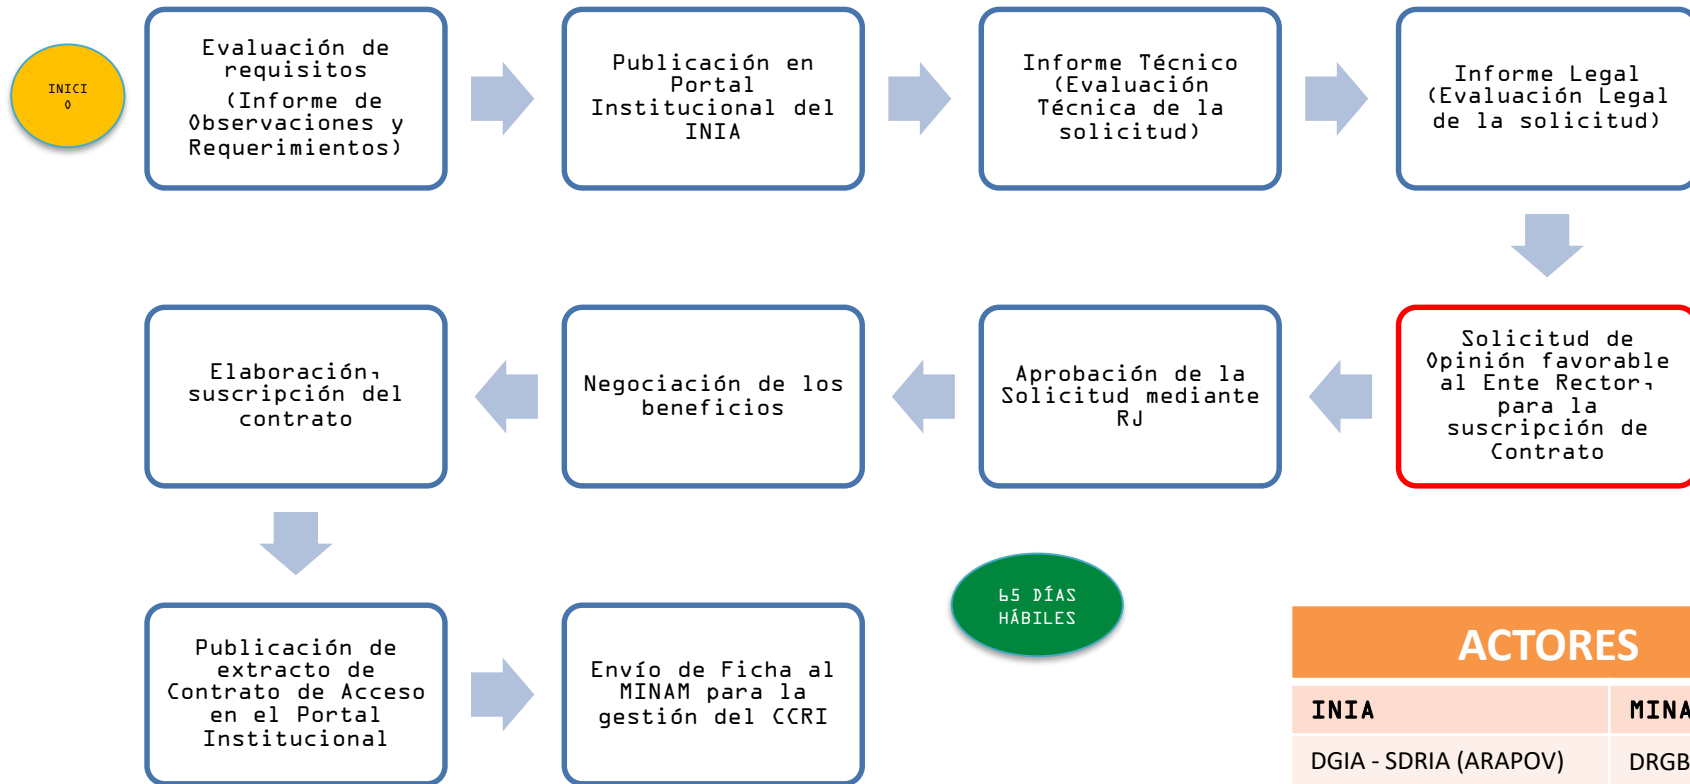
INICIO

Evaluación de requisitos (Informe de Observaciones y Requerimientos)

Publicación en Portal Institucional del INIA

Informe Técnico (Evaluación Técnica de la solicitud)

Informe Legal (Evaluación Legal de la solicitud)

Solicitud de Opinión favorable al Ente Rector, para la suscripción de Contrato

Aprobación de la Solicitud mediante RJ

Negociación de los beneficios

Elaboración, suscripción del contrato

Publicación de extracto de Contrato de Acceso en el Portal Institucional

Envío de Ficha al MINAM para la gestión del CCRI

65 DÍAS HÁBILES

| ACTORES | |
|---|---|
| INIA | MINA |
| DGIA - SDRIA (ARAPOV) | DRGB |